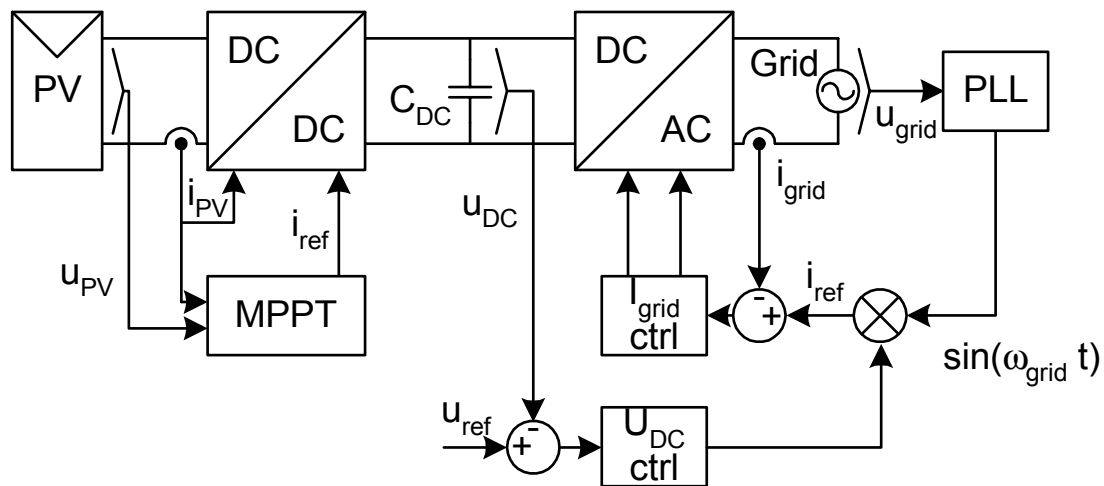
PV

DC

DC

$C_{DC}$

DC

AC

Grid

PLL

$u_{grid}$

$i_{PV}$

$i_{ref}$

$u_{DC}$

$i_{grid}$

$u_{PV}$

MPPT

$I_{grid}$ ctrl

-

+

$i_{ref}$

$\sin(\omega_{grid}\ t)$

$u_{ref}$

+

-

$U_{DC}$ ctrl